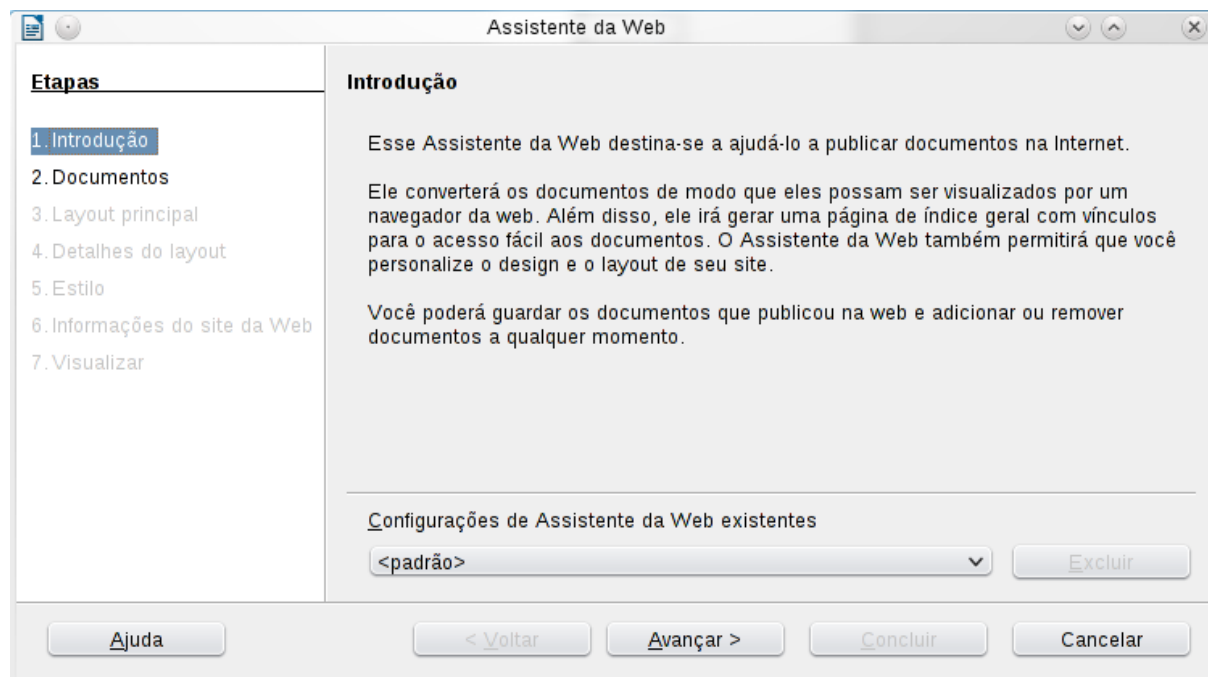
Assistente da Web

Etapas

1. Introdução
2. Documentos
3. Layout principal
4. Detalhes do layout
5. Estilo
6. Informações do site da Web
7. Visualizar

Introdução

Esse Assistente da Web destina-se a ajudá-lo a publicar documentos na Internet.

Ele converterá os documentos de modo que eles possam ser visualizados por um navegador da web. Além disso, ele irá gerar uma página de índice geral com vínculos para o acesso fácil aos documentos. O Assistente da Web também permitirá que você personalize o design e o layout de seu site.

Você poderá guardar os documentos que publicou na web e adicionar ou remover documentos a qualquer momento.

Configurações de Assistente da Web existentes

<padrão>

Excluir

Ajuda

< Voltar

Avançar >

Concluir

Cancelar